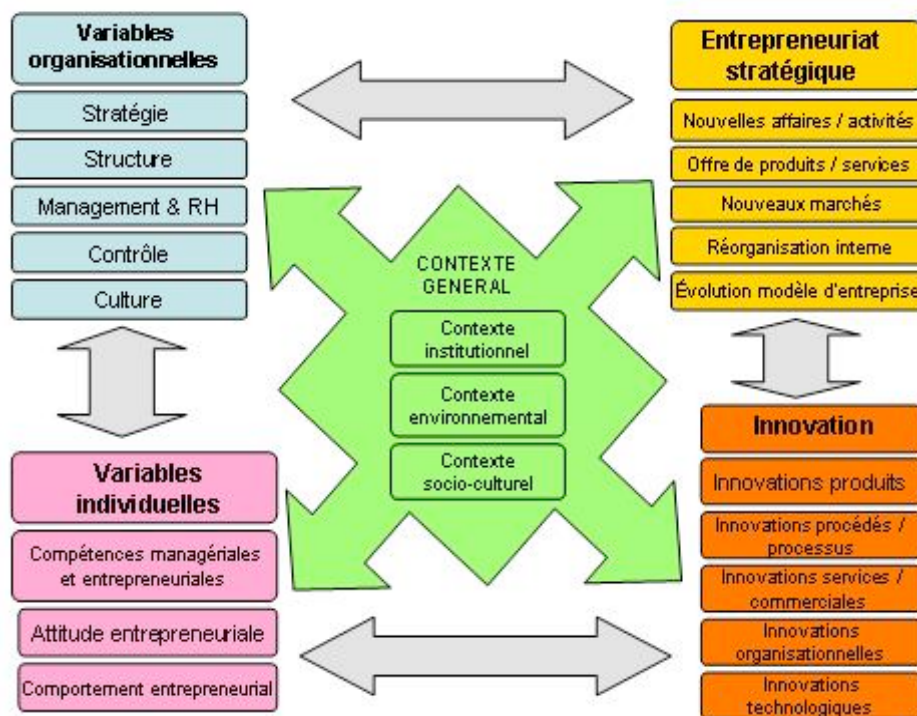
Variables organisationnelles

Stratégie

Structure

Management & RH

Contrôle

Culture

Entrepreneuriat stratégique

Nouvelles affaires / activités

Offre de produits / services

Nouveaux marchés

Réorganisation interne

Évolution modèle d'entreprise

CONTEXTE GENERAL

Contexte institutionnel

Contexte environnemental

Contexte socio-culturel

Variables individuelles

Compétences managériales et entrepreneuriales

Attitude entrepreneuriale

Comportement entrepreneurial

Innovation

Innovations produits

Innovations procédés / processus

Innovations services / commerciales

Innovations organisationnelles

Innovations technologiques